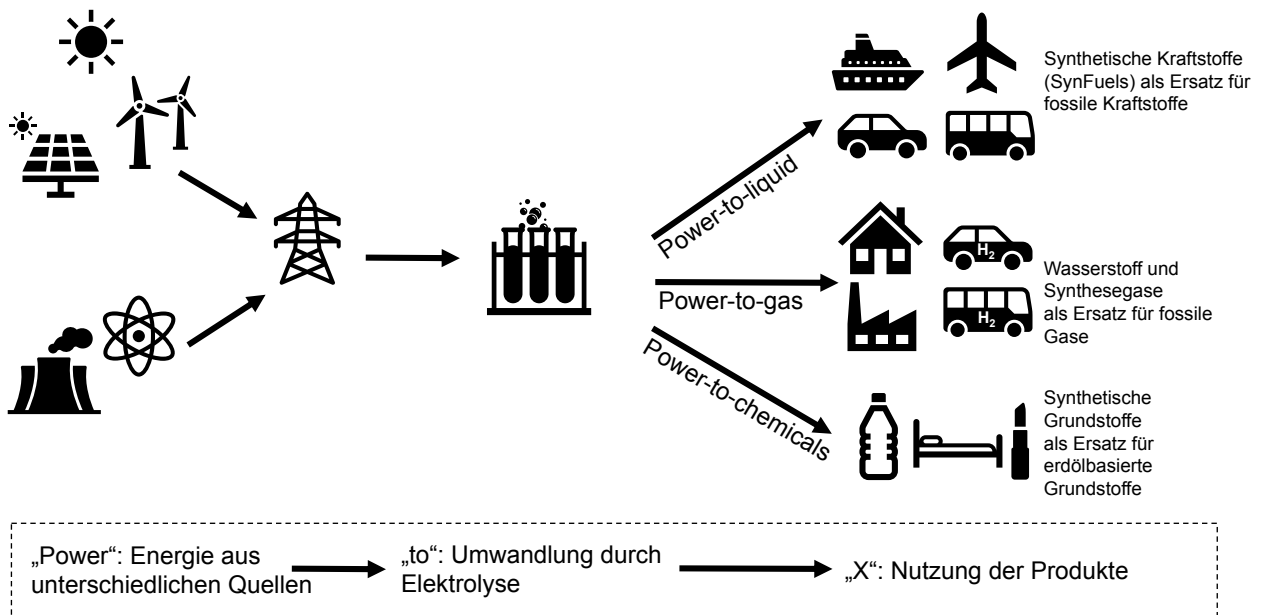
Synthetische Kraftstoffe (SynFuels) als Ersatz für fossile Kraftstoffe

Power-to-liquid

$H_2$

$H_2$

Wasserstoff und Synthesegase als Ersatz für fossile Gase

Power-to-gas

Power-to-chemicals

Synthetische Grundstoffe als Ersatz für erdölbasierte Grundstoffe

„Power“: Energie aus unterschiedlichen Quellen

„to“: Umwandlung durch Elektrolyse

„X“: Nutzung der Produkte